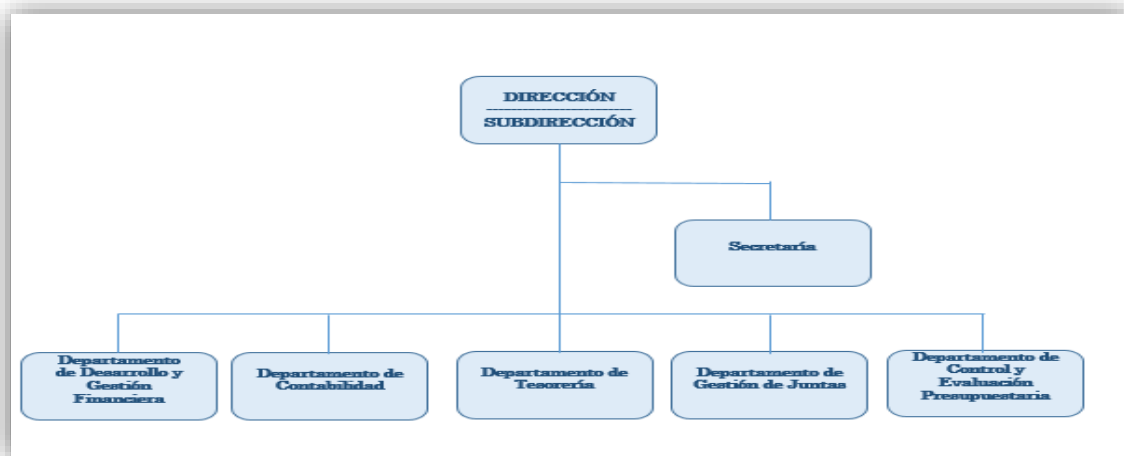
DIRECCIÓN
SUBDIRECCIÓN

Secretaría

Departamento de Desarrollo y Gestión Financiera

Departamento de Contabilidad

Departamento de Tesorería

Departamento de Gestión de Juntas

Departamento de Control y Evaluación Presupuestaria